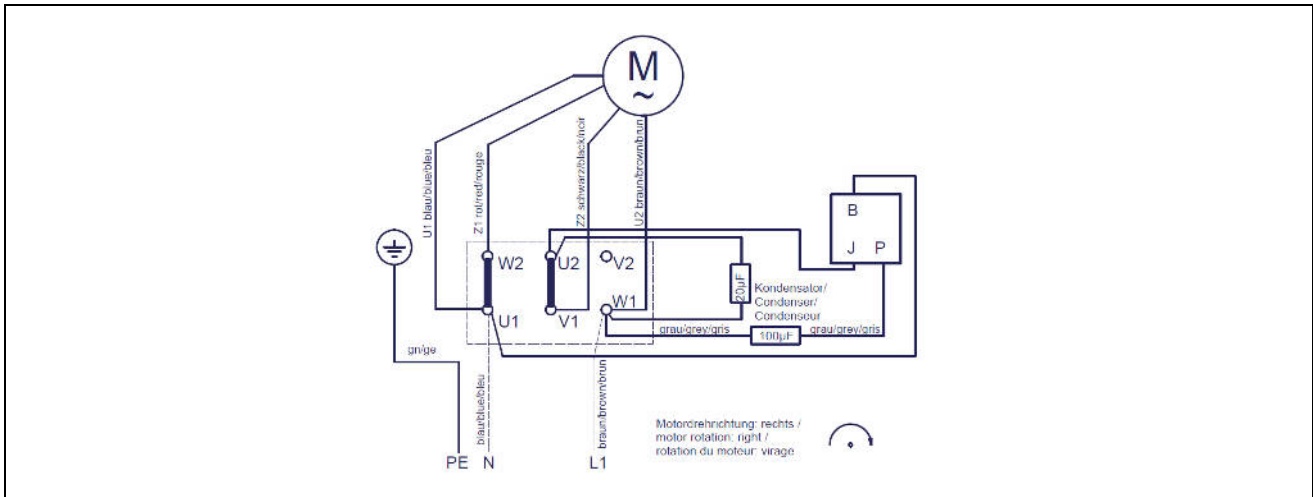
M
~

U1 blau/blue/bleu
Z1 rot/red/rouge
Z2 schwarz/black/noir
U2 braun/brown/brun

W2
U2
V2
U1
V1
W1

B
J
P

20µF
Kondensator/
Condenser/
Condenseur

grau/grey/gris
100pF
grau/grey/gris

gn/ge
blau/blue/bleu
braun/brown/brun

PE
N
L1

Motordrehrichtung: rechts /
motor rotation: right /
rotation du moteur: virage